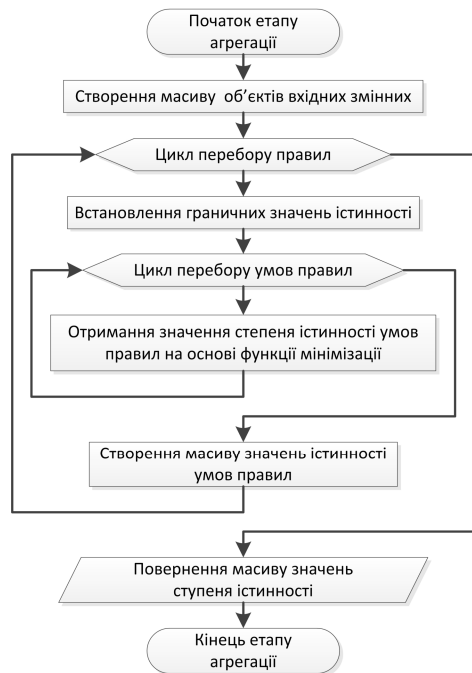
Початок етапу агрегації

Створення масиву об'єктів вхідних змінних

Цикл перебору правил

Встановлення граничних значень істинності

Цикл перебору умов правил

Отримання значення степеня істинності умов правил на основі функції мінімізації

Створення масиву значень істинності умов правил

Повернення масиву значень ступеня істинності

Кінець етапу агрегації